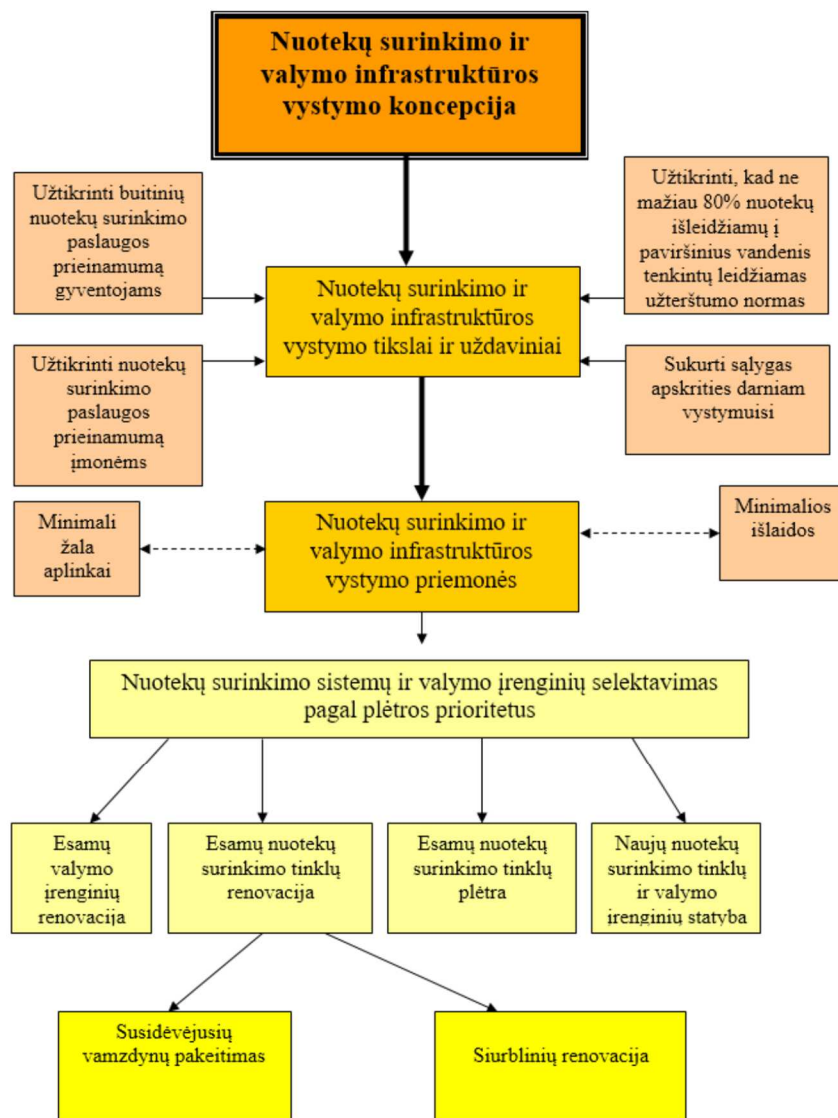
Nuotekų surinkimo ir valymo infrastruktūros vystymo koncepcija

Užtikrinti buitinių nuotekų surinkimo paslaugos prieinamumą gyventojams

Užtikrinti, kad ne mažiau 80% nuotekų išleidžiamų į paviršinius vandenis tenkintų leidžiamas užterštumo normas

Nuotekų surinkimo ir valymo infrastruktūros vystymo tikslai ir uždaviniai

Užtikrinti nuotekų surinkimo paslaugos prieinamumą įmonėms

Sukurti sąlygas apskrities darniam vystymuisi

Minimali žala aplinkai

Nuotekų surinkimo ir valymo infrastruktūros vystymo priemonės

Minimalios išlaidos

Nuotekų surinkimo sistemų ir valymo įrenginių selektavimas pagal plėtros prioritetus

Esamų valymo įrenginių renovacija

Esamų nuotekų surinkimo tinklų renovacija

Esamų nuotekų surinkimo tinklų plėtra

Naujų nuotekų surinkimo tinklų ir valymo įrenginių statyba

Susidėvėjusių vamzdynų pakeitimas

Siurblinių renovacija